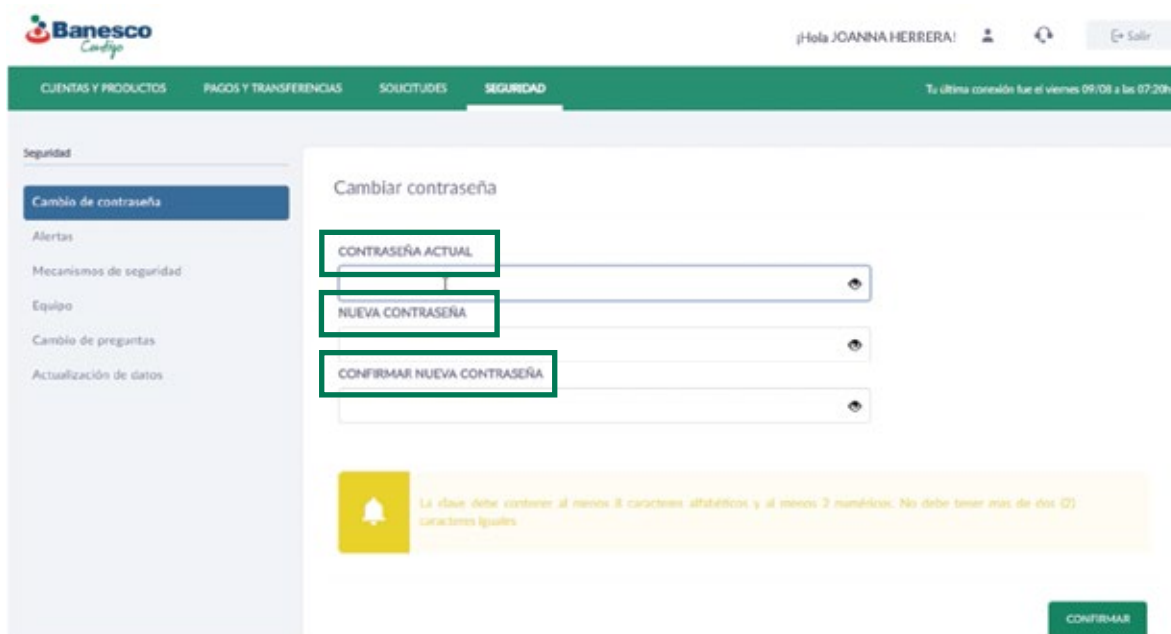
Banesco
Contigo

¡Hola JOANNA HERRERA!

Salir

CUENTAS Y PRODUCTOS
PAGOS Y TRANSFERENCIAS
SOLICITUDES
SEGURIDAD

Tu última conexión fue el viernes 09/08 a las 07:20h

Seguridad

Cambio de contraseña
Alertas
Mecanismos de seguridad
Equipo
Cambio de preguntas
Actualización de datos

Cambiar contraseña

CONTRASEÑA ACTUAL

NUEVA CONTRASEÑA

CONFIRMAR NUEVA CONTRASEÑA

La clave debe contener al menos 8 caracteres alfabéticos y al menos 2 numéricos. No debe tener mas de dos (2) caracteres iguales

CONFIRMAR